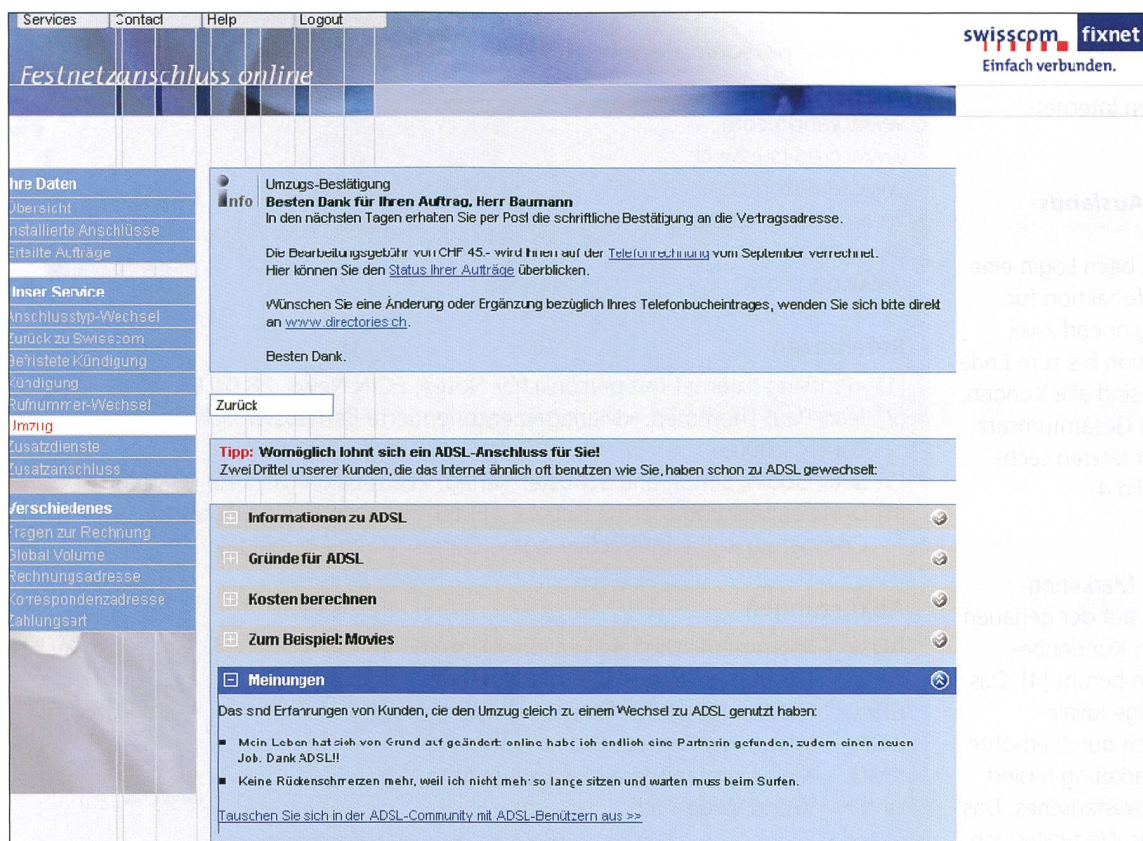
Services Contact Help Logout

Festnetzanschluss online

swisscom fixnet
Einfach verbunden.

hre Daten
Übersicht
nstallierte Anschlüsse
Erteilte Aufträge

Inser Service
Anschlusstyp-Wechsel
Zurück zu Swisscom
Befristete Kündigung
Kündigung
Rufnummer-Wechsel
Umzug
Zusatzdienste
Zusatzanschluss

Verschiedenes
Fragen zur Rechnung
Global Volume
Rechnungsadresse
Korrespondenzadresse
Zahlungsart

Info Umzugs-Bestätigung
Besten Dank für Ihren Auftrag, Herr Baumann
In den nächsten Tagen erhalten Sie per Post die schriftliche Bestätigung an die Vertragsadresse.

Die Bearbeitungsgebühr von CHF 45.- wird Ihnen auf der Telefonrechnung vom September verrechnet.
Hier können Sie den Status Ihrer Aufträge überblicken.

Wünschen Sie eine Änderung oder Ergänzung bezüglich Ihres Telefonbucheintrages, wenden Sie sich bitte direkt an www.directories.ch.

Besten Dank.

Zurück

Tipp: Womöglich lohnt sich ein ADSL-Anschluss für Sie!
Zwei Drittel unserer Kunden, die das Internet ähnlich oft benutzen wie Sie, haben schon zu ADSL gewechselt:

Informationen zu ADSL

Gründe für ADSL

Kosten berechnen

Zum Beispiel: Movies

Meinungen

Das sind Erfahrungen von Kunden, die den Umzug gleich zu einem Wechsel zu ADSL genutzt haben:

Mein Leben hat sich von Grund auf geändert: online habe ich endlich eine Partnerin gefunden, zudem einen neuen Job. Dank ADSL!!

Keine Rückenschmerzen mehr, weil ich nicht mehr so lange sitzen und warten muss beim Surfen.

Tauschen Sie sich in der ADSL-Community mit ADSL-Benützern aus >>